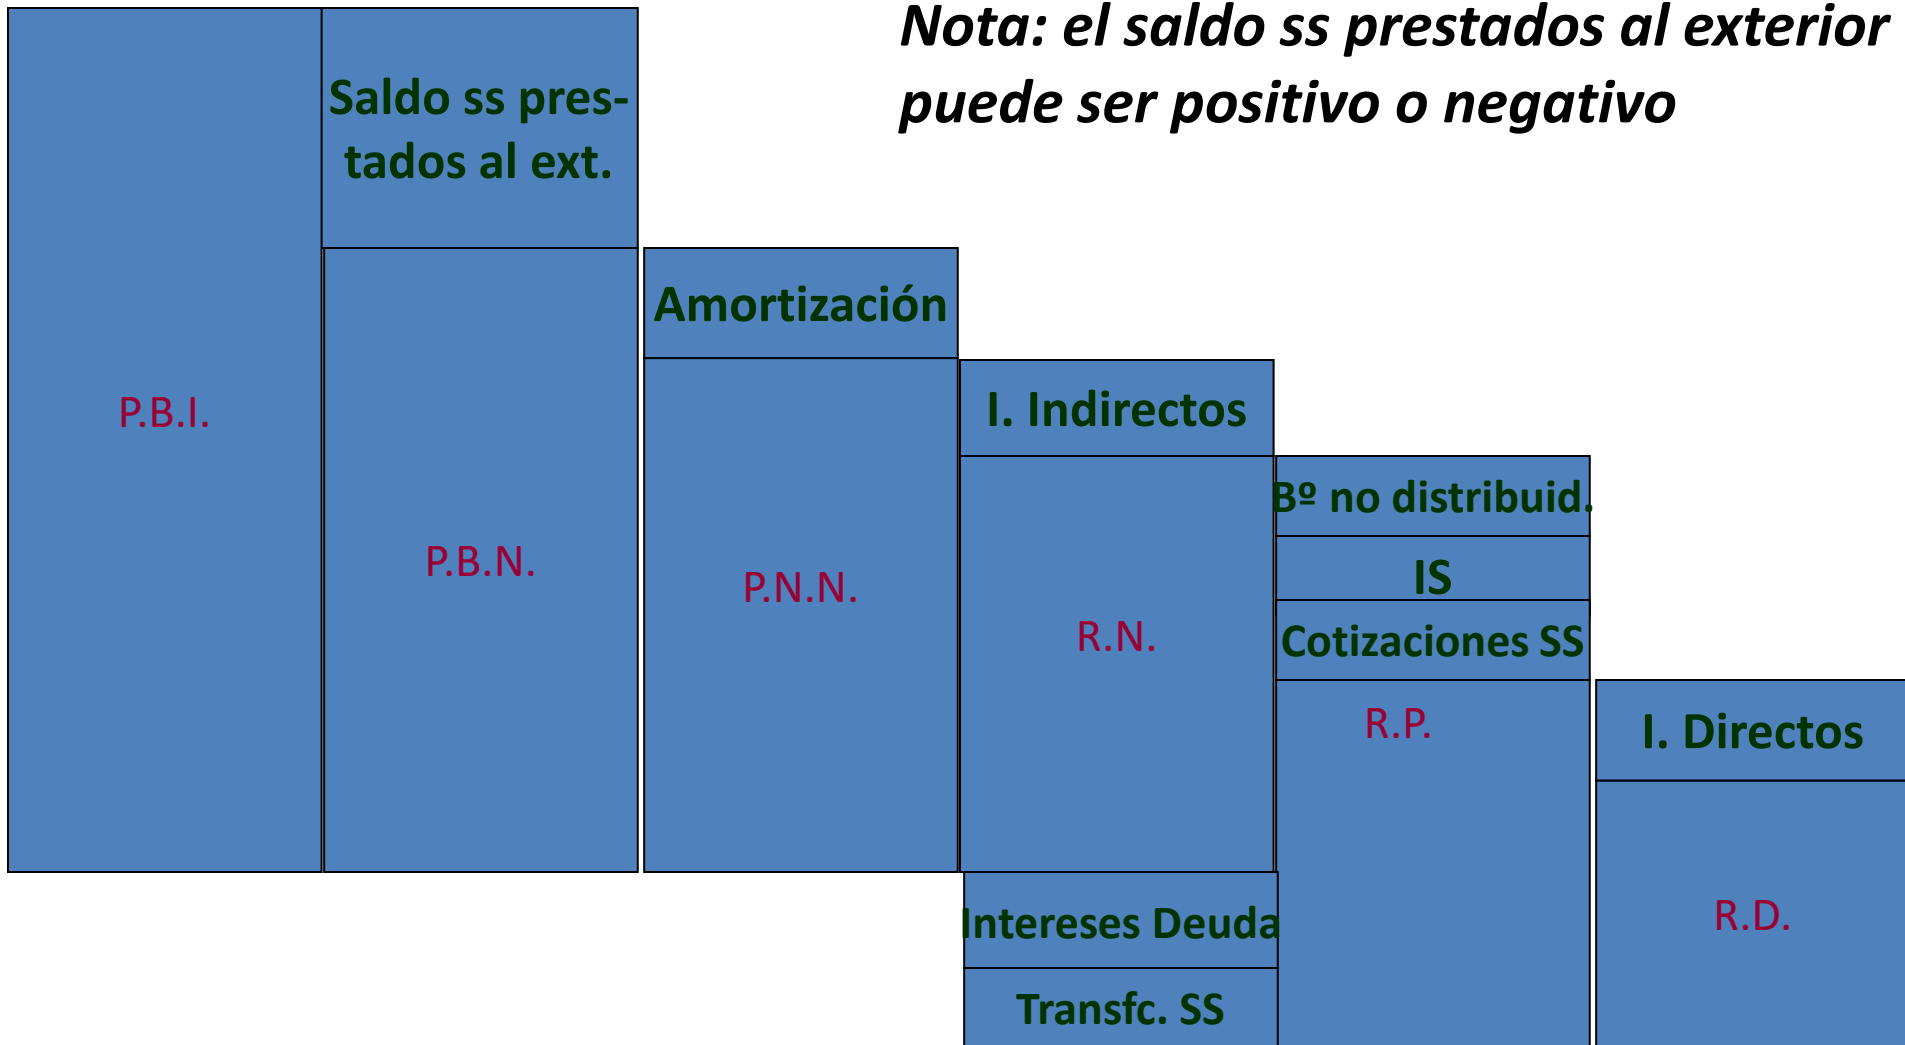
Nota: el saldo ss prestados al exterior puede ser positivo o negativo

P.B.I.

Saldo ss prestados al ext.

P.B.N.

Amortización

P.N.N.

I. Indirectos

R.N.

Intereses Deuda

Transfc. SS

Bº no distribuid.

IS

Cotizaciones SS

R.P.

I. Directos

R.D.